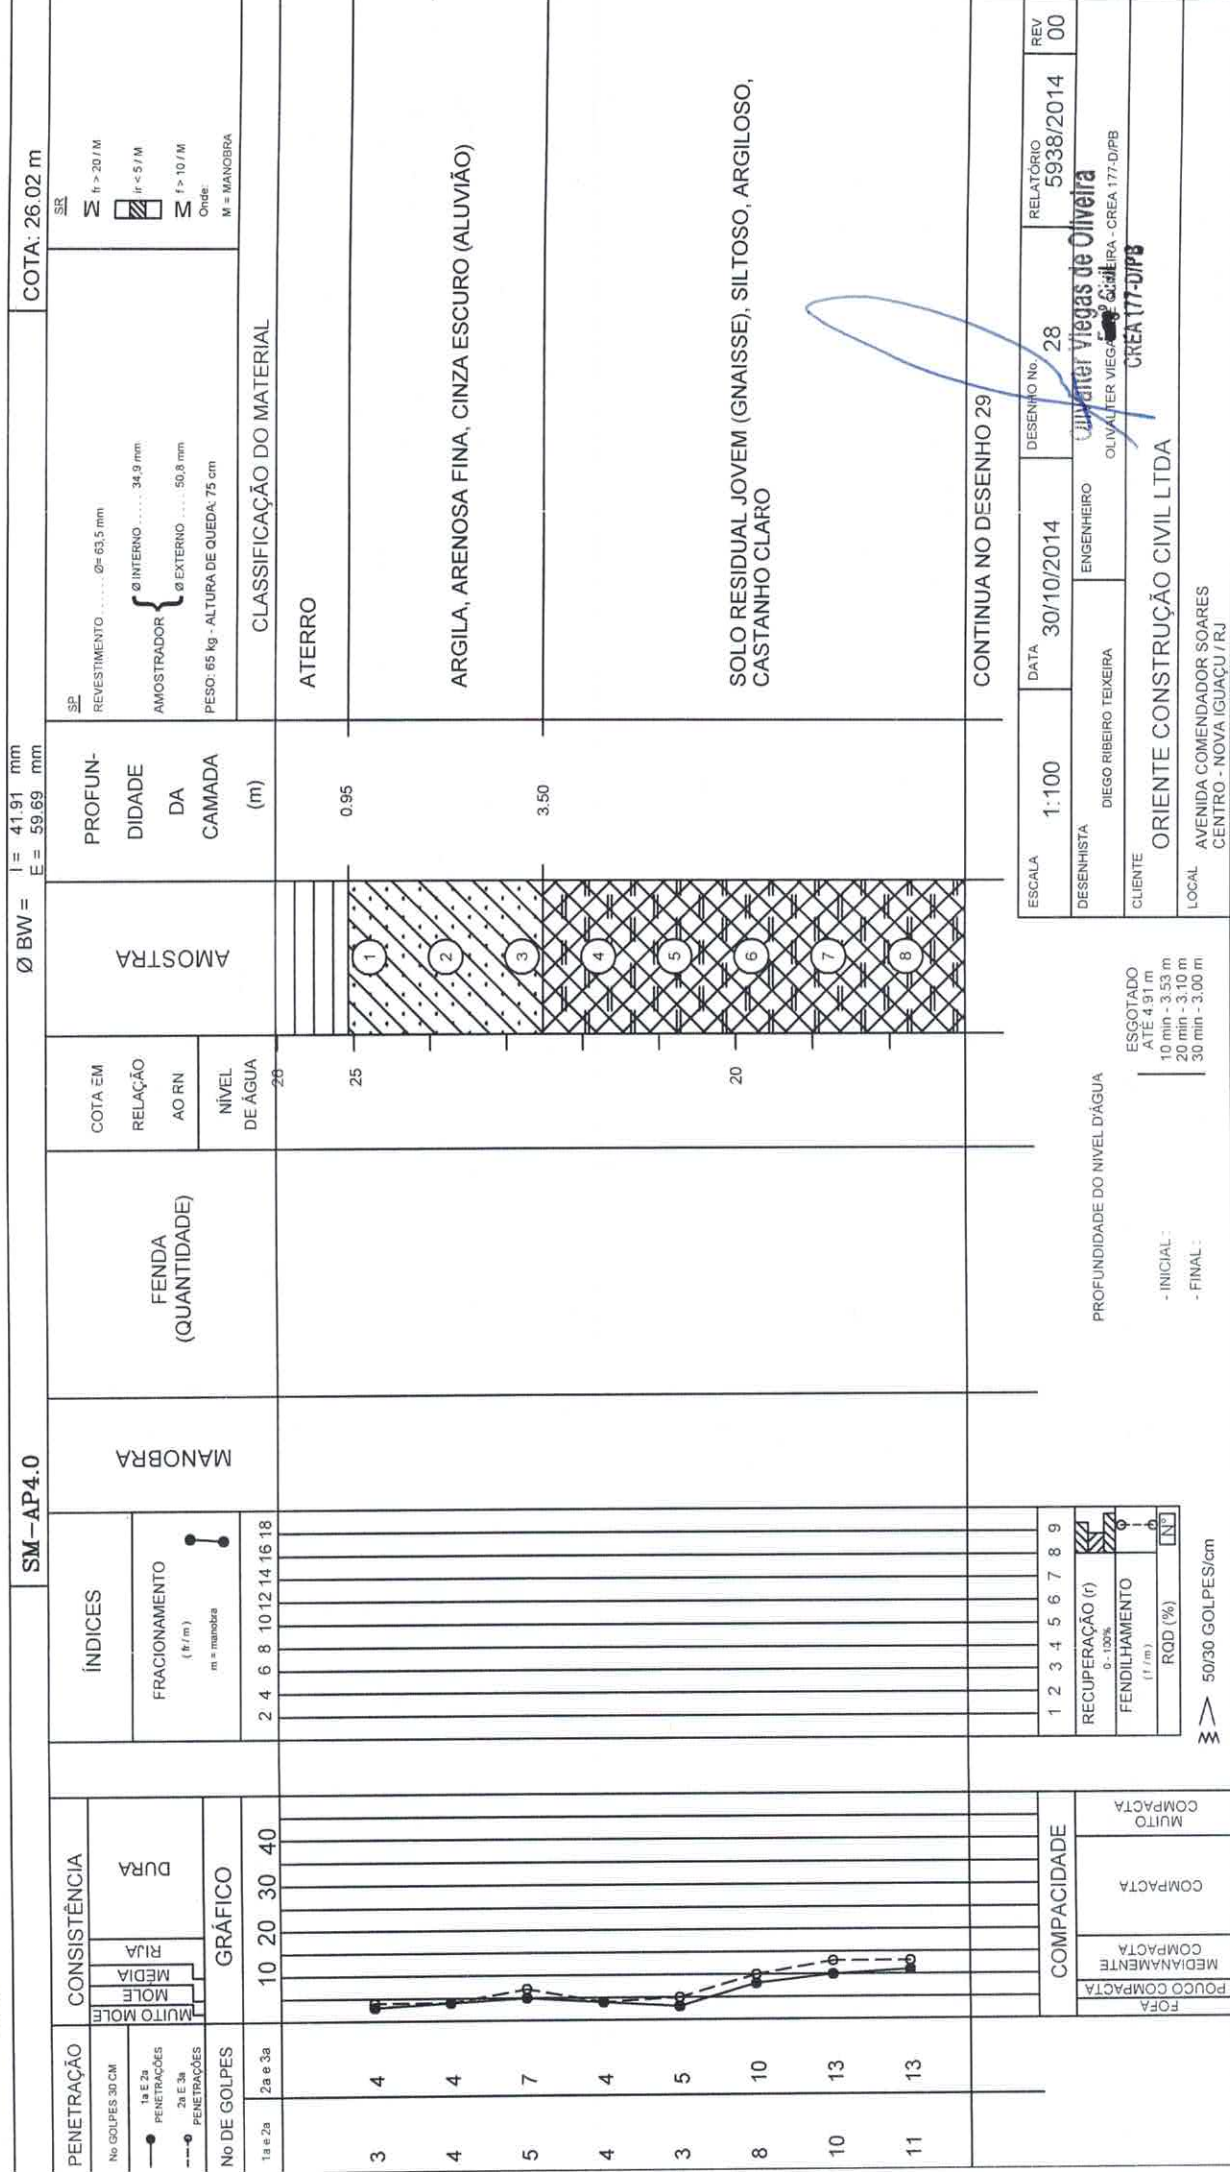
SM–AP4.0

Ø BW = I = 41.91 mm
E = 59.69 mm

COTA: 26.02 m

PENETRAÇÃO
No GOLPES 30 CM
1a E 2a PENETRAÇÕES
2a E 3a PENETRAÇÕES
No DE GOLPES
1a e 2a | 2a e 3a

CONSISTÊNCIA
MUITO MOLE
MOLE
MÉDIA
RIJA
DURA

GRÁFICO
10 20 30 40

ÍNDICES
FRACIONAMENTO
(fr / m)
m = manobra
2 4 6 8 10 12 14 16 18

MANOBRA

FENDA (QUANTIDADE)

COTA EM RELAÇÃO AO RN
NÍVEL DE ÁGUA

AMOSTRA

PROFUNDIDADE DA CAMADA (m)

SP
REVESTIMENTO ....... Ø= 63,5 mm
AMOSTRADOR Ø INTERNO ....... 34,9 mm
Ø EXTERNO ....... 50,8 mm
PESO: 65 kg - ALTURA DE QUEDA: 75 cm

SR
M fr > 20 / M
ir < 5 / M
M f > 10 / M
Onde:
M = MANOBRA

CLASSIFICAÇÃO DO MATERIAL

| 1a e 2a | 2a e 3a |
|---|---|
| 3 | 4 |
| 4 | 4 |
| 5 | 7 |
| 4 | 4 |
| 3 | 5 |
| 8 | 10 |
| 10 | 13 |
| 11 | 13 |

26
25
20

1 2 3 4 5 6 7 8

0.95
3.50

ATERRO

ARGILA, ARENOSA FINA, CINZA ESCURO (ALUVIÃO)

SOLO RESIDUAL JOVEM (GNAISSE), SILTOSO, ARGILOSO, CASTANHO CLARO

CONTINUA NO DESENHO 29

COMPACIDADE
FOFA
POUCO COMPACTA
MEDIANAMENTE COMPACTA
COMPACTA
MUITO COMPACTA

1 2 3 4 5 6 7 8 9
RECUPERAÇÃO (r) 0 - 100%
FENDILHAMENTO (f / m)
RQD (%)
N°
50/30 GOLPES/cm

PROFUNDIDADE DO NIVEL D'ÁGUA
- INICIAL :
- FINAL :
ESGOTADO ATÉ 4.91 m
10 min - 3.53 m
20 min - 3.10 m
30 min - 3.00 m

ESCALA 1:100
DATA 30/10/2014
DESENHO No. 28
RELATÓRIO 5938/2014
REV 00
DESENHISTA DIEGO RIBEIRO TEIXEIRA
ENGENHEIRO OLIVALTER VIEGAS DE OLIVEIRA - CREA 177-D/PB
Olivalter Viegas de Oliveira
Eng° Civil
CREA 177-D/PB
CLIENTE ORIENTE CONSTRUÇÃO CIVIL LTDA
LOCAL AVENIDA COMENDADOR SOARES
CENTRO - NOVA IGUAÇU / RJ